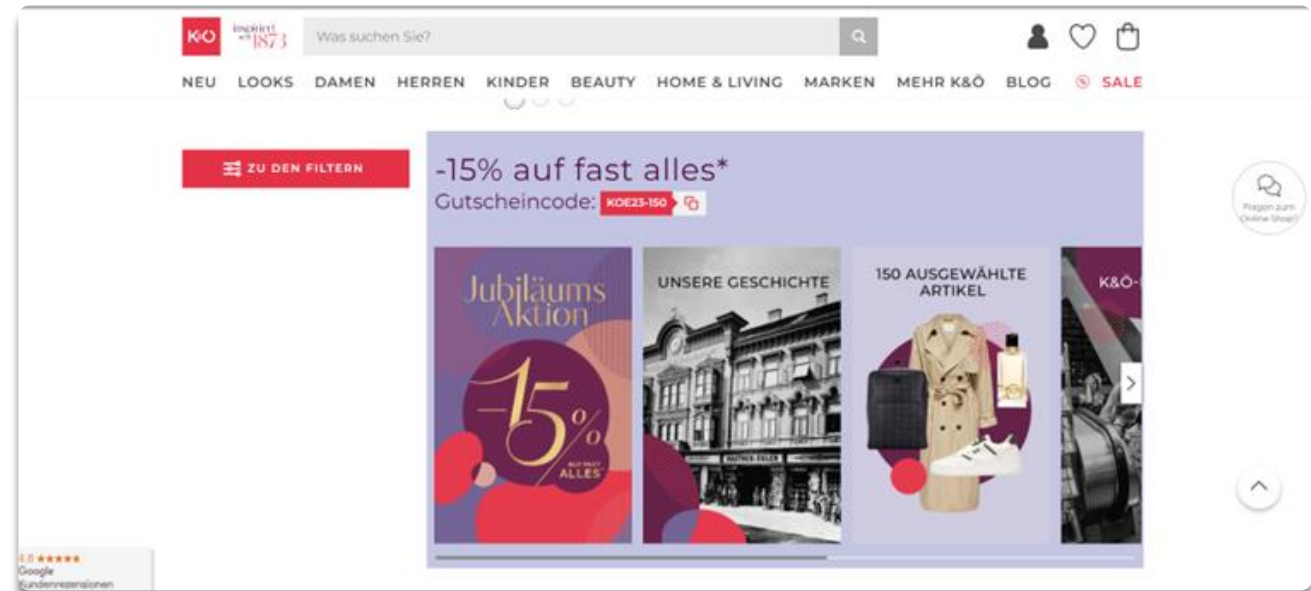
K&Ö inspired since 1873

Was suchen Sie?

NEU LOOKS DAMEN HERREN KINDER BEAUTY HOME & LIVING MARKEN MEHR K&Ö BLOG SALE

ZU DEN FILTERN

-15% auf fast alles*

Gutscheincode: KOE23-150

Fragen zum Online Shop?

Jubiläums Aktion

-15% AUF FAST ALLES

UNSERE GESCHICHTE

150 AUSGEWÄHLTE ARTIKEL

K&Ö-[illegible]

4.8 ★★★★★ Google Kundenrezensionen